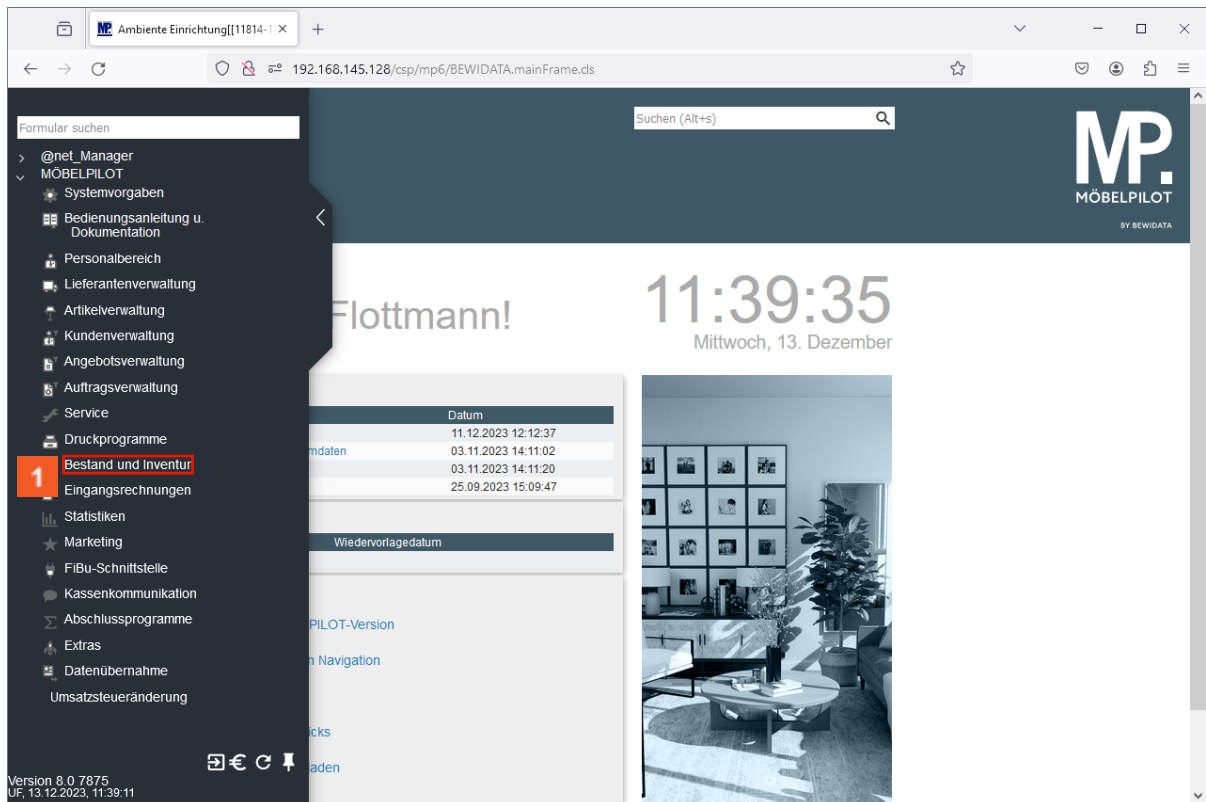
Ambiente Einrichtung[[11814-1

192.168.145.128/csp/mp6/BEWIDATA.mainFrame.cls

Formular suchen

@net_Manager
MÖBELPILOT
Systemvorgaben
Bedienungsanleitung u. Dokumentation
Personalbereich
Lieferantenverwaltung
Artikelverwaltung
Kundenverwaltung
Angebotsverwaltung
Auftragsverwaltung
Service
Druckprogramme
1
Bestand und Inventur
Eingangsrechnungen
Statistiken
Marketing
FiBu-Schnittstelle
Kassenkommunikation
Abschlussprogramme
Extras
Datenübernahme
Umsatzsteueränderung

Version 8.0 7875
UF, 13.12.2023, 11:39:11

Suchen (Alt+s)

MP.
MÖBELPILOT
BY BEWIDATA

Flottmann!

11:39:35
Mittwoch, 13. Dezember

| | Datum |
|---|---|
| | 11.12.2023 12:12:37 |
| mdaten | 03.11.2023 14:11:02 |
| | 03.11.2023 14:11:20 |
| | 25.09.2023 15:09:47 |

Wiedervorlagedatum

PILOT-Version

n Navigation

icks

aden